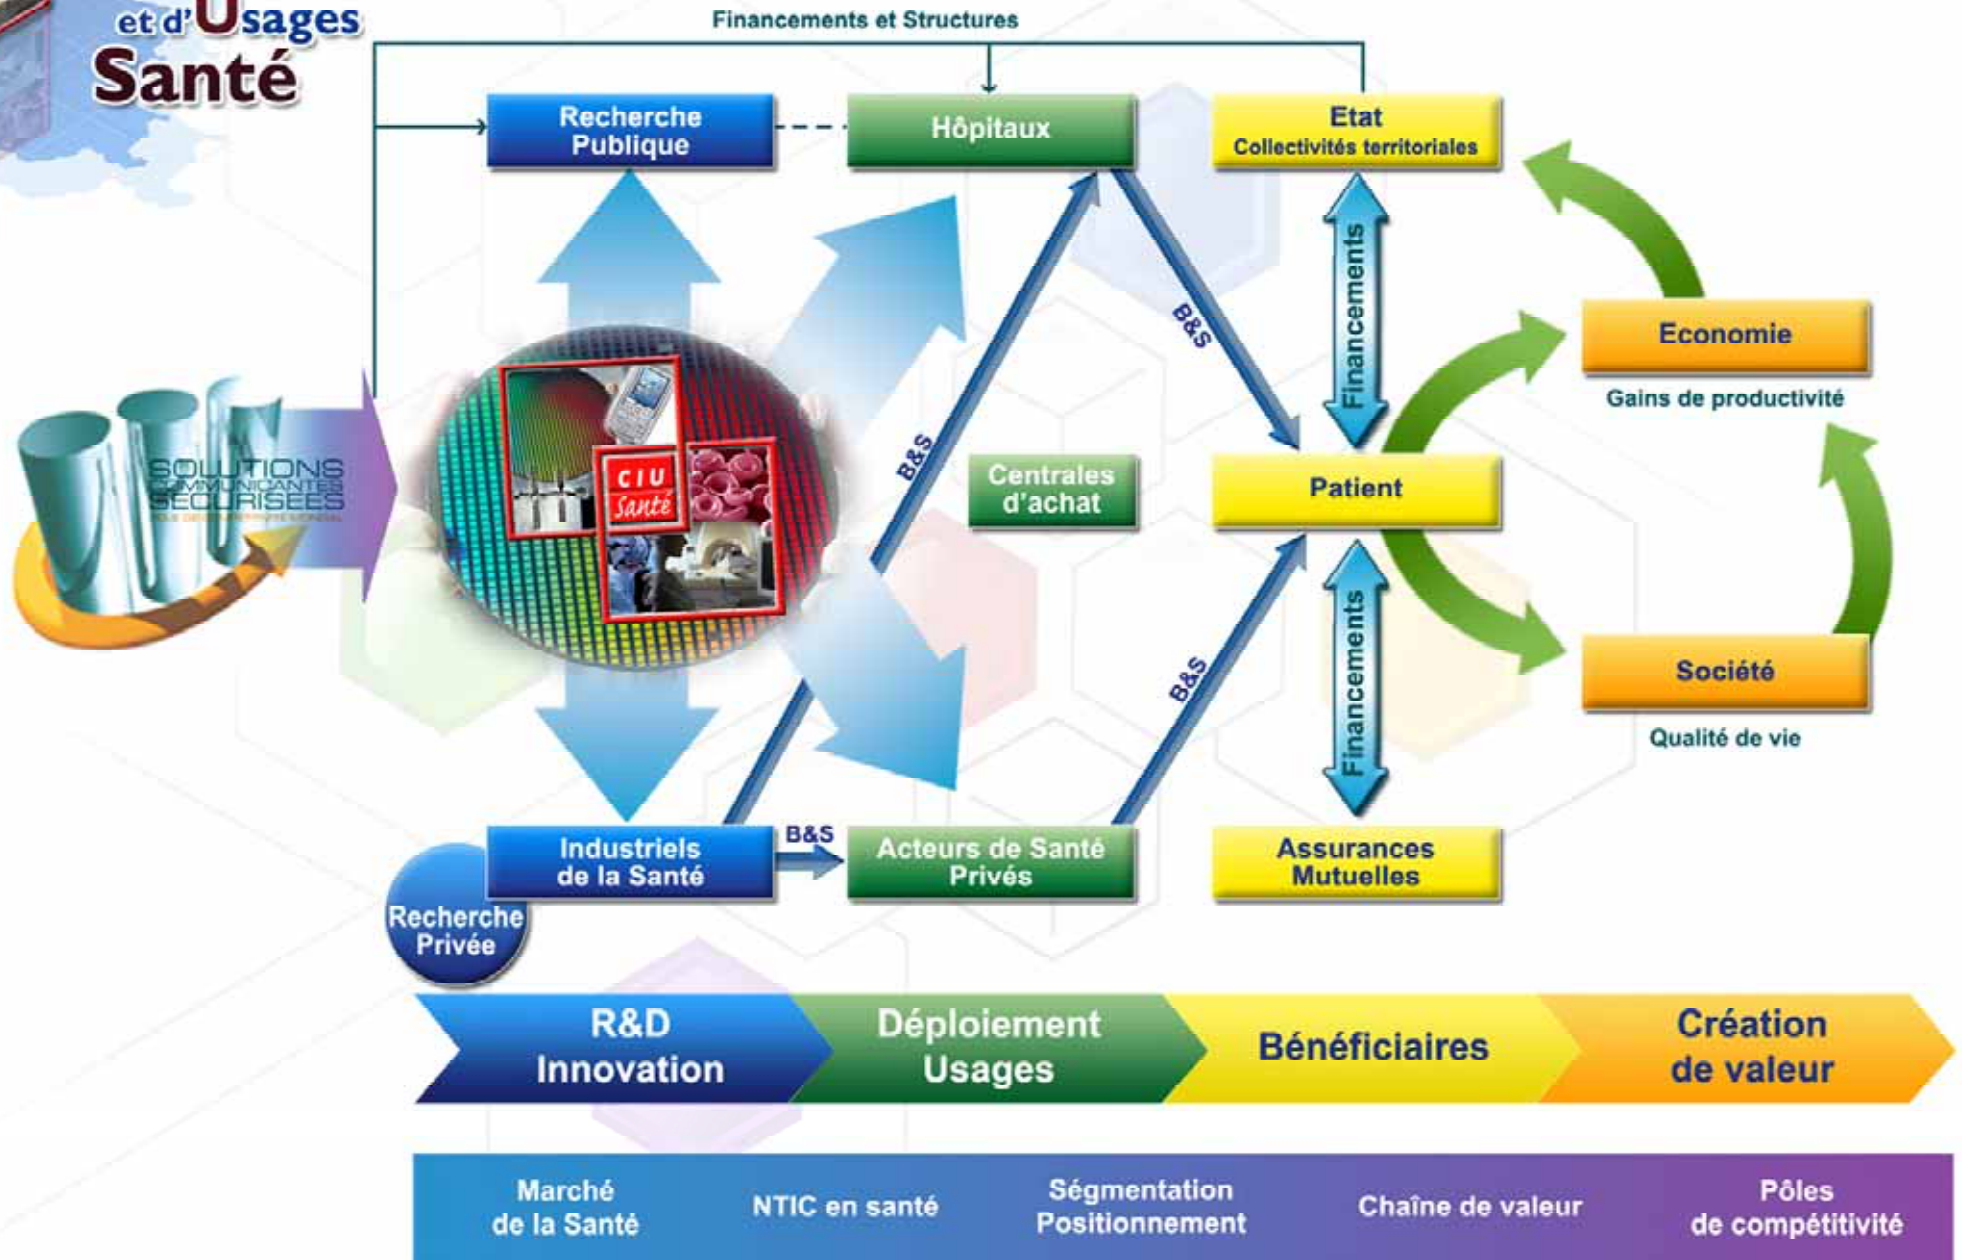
et d'Usages
Santé

Financements et Structures

Recherche Publique

Hôpitaux

Etat
Collectivités territoriales

SOLUTIONS COMMUNICANTES SECURISEES

CIU Santé

B&S

B&S

Financements

Economie

Gains de productivité

Centrales d'achat

Patient

B&S

Financements

Société

Qualité de vie

Industriels de la Santé

B&S

Acteurs de Santé Privés

Assurances Mutuelles

Recherche Privée

R&D Innovation

Déploiement Usages

Bénéficiaires

Création de valeur

Marché de la Santé

NTIC en santé

Ségmentation Positionnement

Chaîne de valeur

Pôles de compétitivité